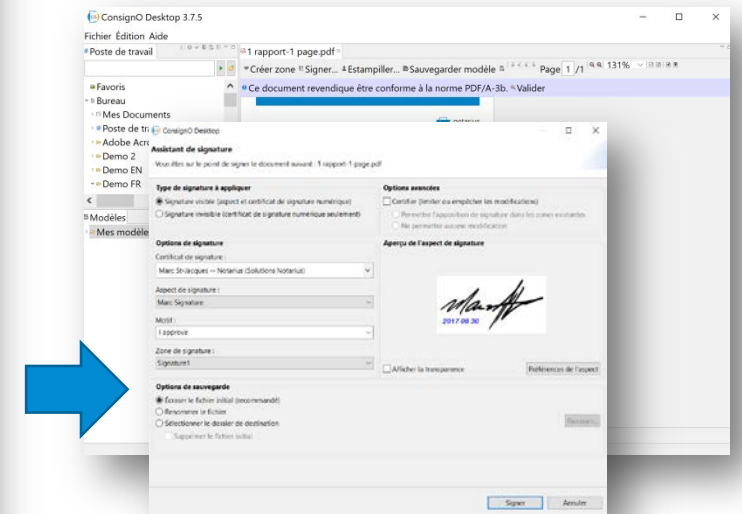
ConsignO Desktop 3.7.5

Fichier Édition Aide

Poste de travail

1 rapport-1 page.pdf

Créer zone Signer... Estampiller... Sauvegarder modèle Page 1 /1 131%

Ce document revendique être conforme à la norme PDF/A-3b. Valider

Favoris
Bureau
Mes Documents
Poste de tr
Adobe Acr
Demo 2
Demo EN
Demo FR

Modèles
Mes modèle

ConsignO Desktop

Assistant de signature

Vous êtes sur le point de signer le document suivant : 1 rapport-1 page.pdf

Type de signature à appliquer
Signature visible (aspect et certificat de signature numérique)
Signature invisible (certificat de signature numérique seulement)

Options avancées
Certifier (limiter ou empêcher les modifications)
Permettre l'apposition de signature dans les zones existantes
Ne permettre aucune modification

Options de signature
Certificat de signature :
Marc St-Jacques -- Notarius (Solutions Notarius)
Aspect de signature :
Marc Signature
Motif :
I approve
Zone de signature :
Signature1

Aperçu de l'aspect de signature
2017 08 30

Afficher la transparence
Préférences de l'aspect

Options de sauvegarde
Écraser le fichier initial (recommandé)
Renommer le fichier
Sélectionner le dossier de destination
Supprimer le fichier initial
Parcourir...

Signer Annuler